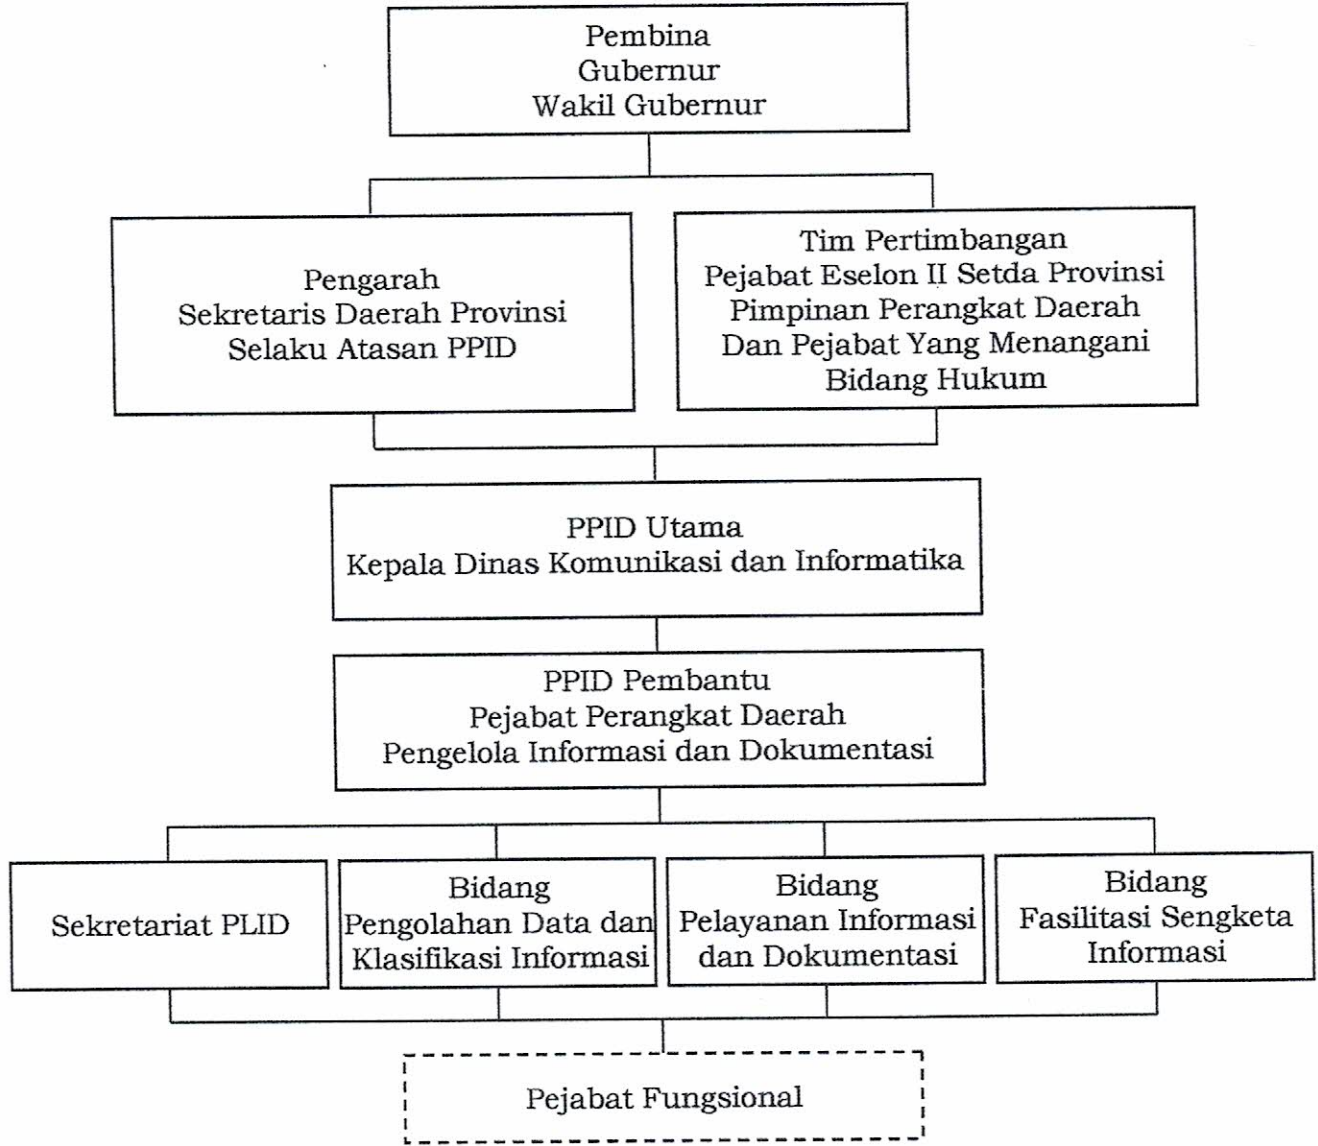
Pembina
Gubernur
Wakil Gubernur

Pengarah
Sekretaris Daerah Provinsi
Selaku Atasan PPID

Tim Pertimbangan
Pejabat Eselon II Setda Provinsi
Pimpinan Perangkat Daerah
Dan Pejabat Yang Menangani
Bidang Hukum

PPID Utama
Kepala Dinas Komunikasi dan Informatika

PPID Pembantu
Pejabat Perangkat Daerah
Pengelola Informasi dan Dokumentasi

Sekretariat PLID

Bidang
Pengolahan Data dan
Klasifikasi Informasi

Bidang
Pelayanan Informasi
dan Dokumentasi

Bidang
Fasilitasi Sengketa
Informasi

Pejabat Fungsional